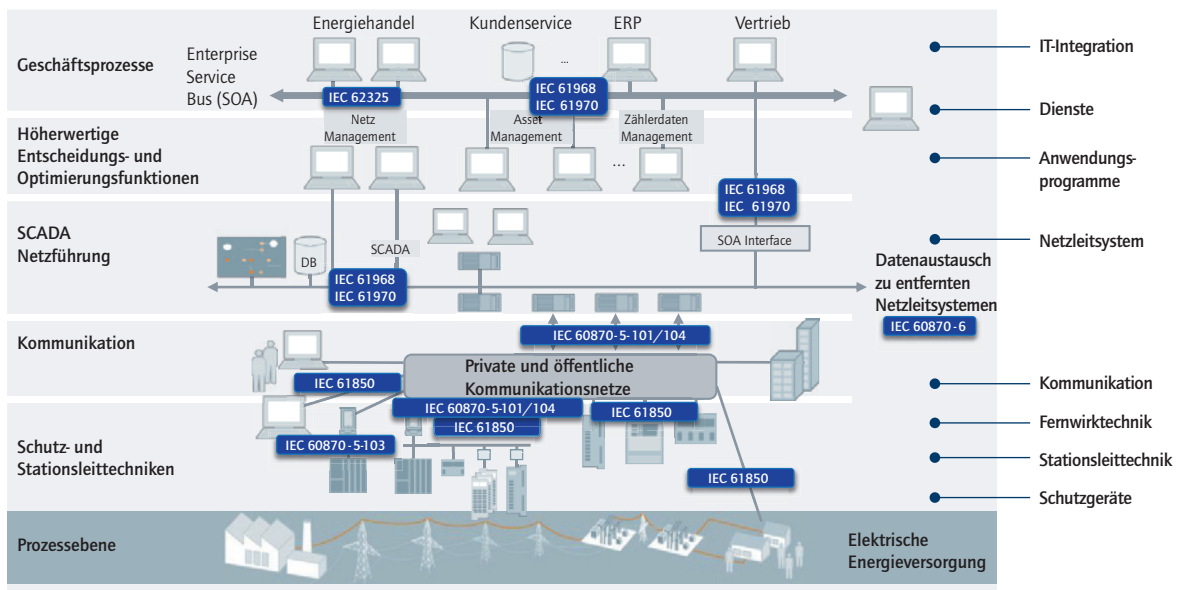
Geschäftsprozesse

Energiehandel

Kundenservice

ERP

Vertrieb

Enterprise Service Bus (SOA)

...

IEC 62325

IEC 61968
IEC 61970

IT-Integration

Dienste

Höherwertige Entscheidungs- und Optimierungsfunktionen

Netz Management

Asset Management

Zählerdaten Management

...

Anwendungs-programme

IEC 61968
IEC 61970

SCADA Netzführung

DB

SCADA

SOA Interface

Netzleitsystem

IEC 61968
IEC 61970

Datenaustausch zu entfernten Netzleitsystemen

IEC 60870-6

Kommunikation

IEC 60870-5-101/104

Private und öffentliche Kommunikationsnetze

IEC 61850

Kommunikation

IEC 60870-5-101/104

IEC 61850

IEC 61850

Fernwirktechnik

Schutz- und Stationsleittechniken

IEC 60870-5-103

Stationsleittechnik

IEC 61850

Schutzgeräte

Prozessebene

Elektrische Energieversorgung